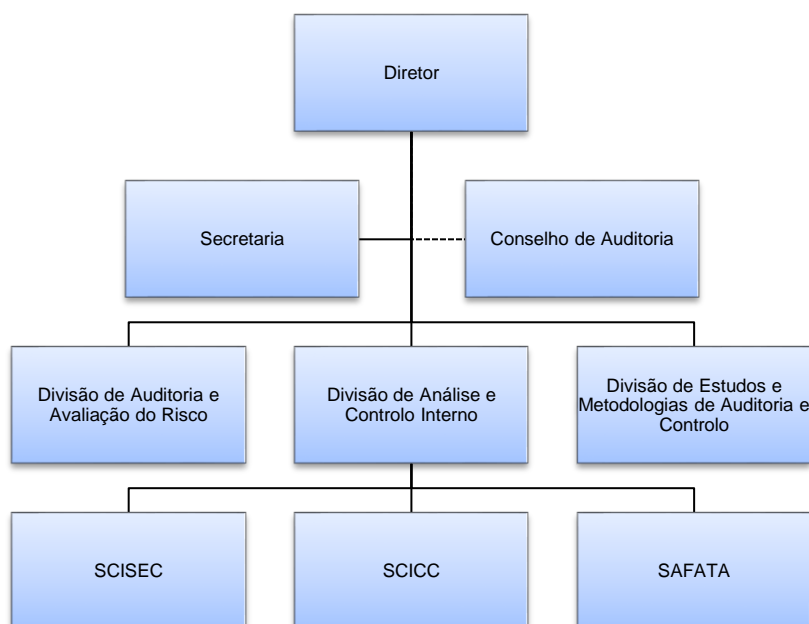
Diretor

Secretaria

Conselho de Auditoria

Divisão de Auditoria e Avaliação do Risco

Divisão de Análise e Controlo Interno

Divisão de Estudos e Metodologias de Auditoria e Controlo

SCISEC

SCICC

SAFATA